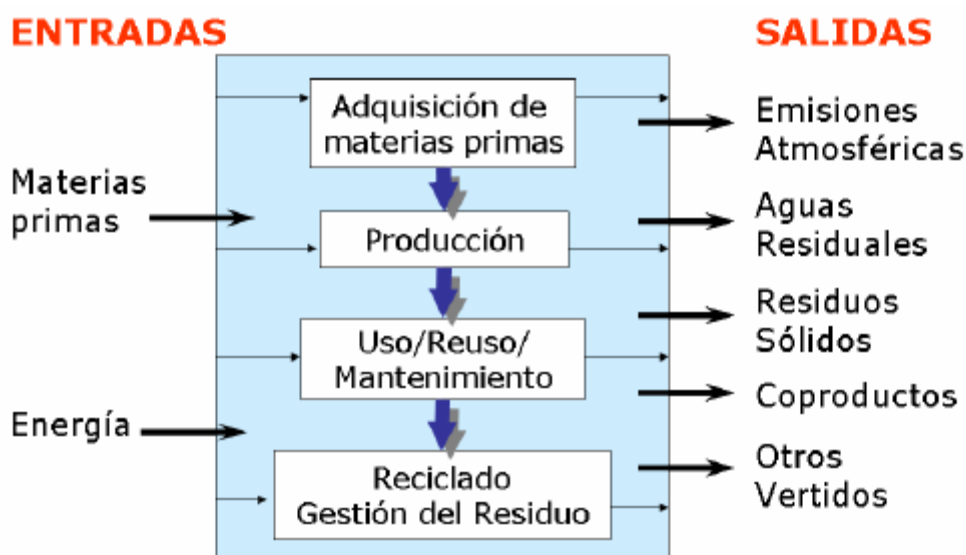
ENTRADAS

SALIDAS

Materias primas

Energía

Adquisición de materias primas

Producción

Uso/Reuso/ Mantenimiento

Reciclado Gestión del Residuo

Emisiones Atmosféricas

Aguas Residuales

Residuos Sólidos

Coproductos

Otros Vertidos